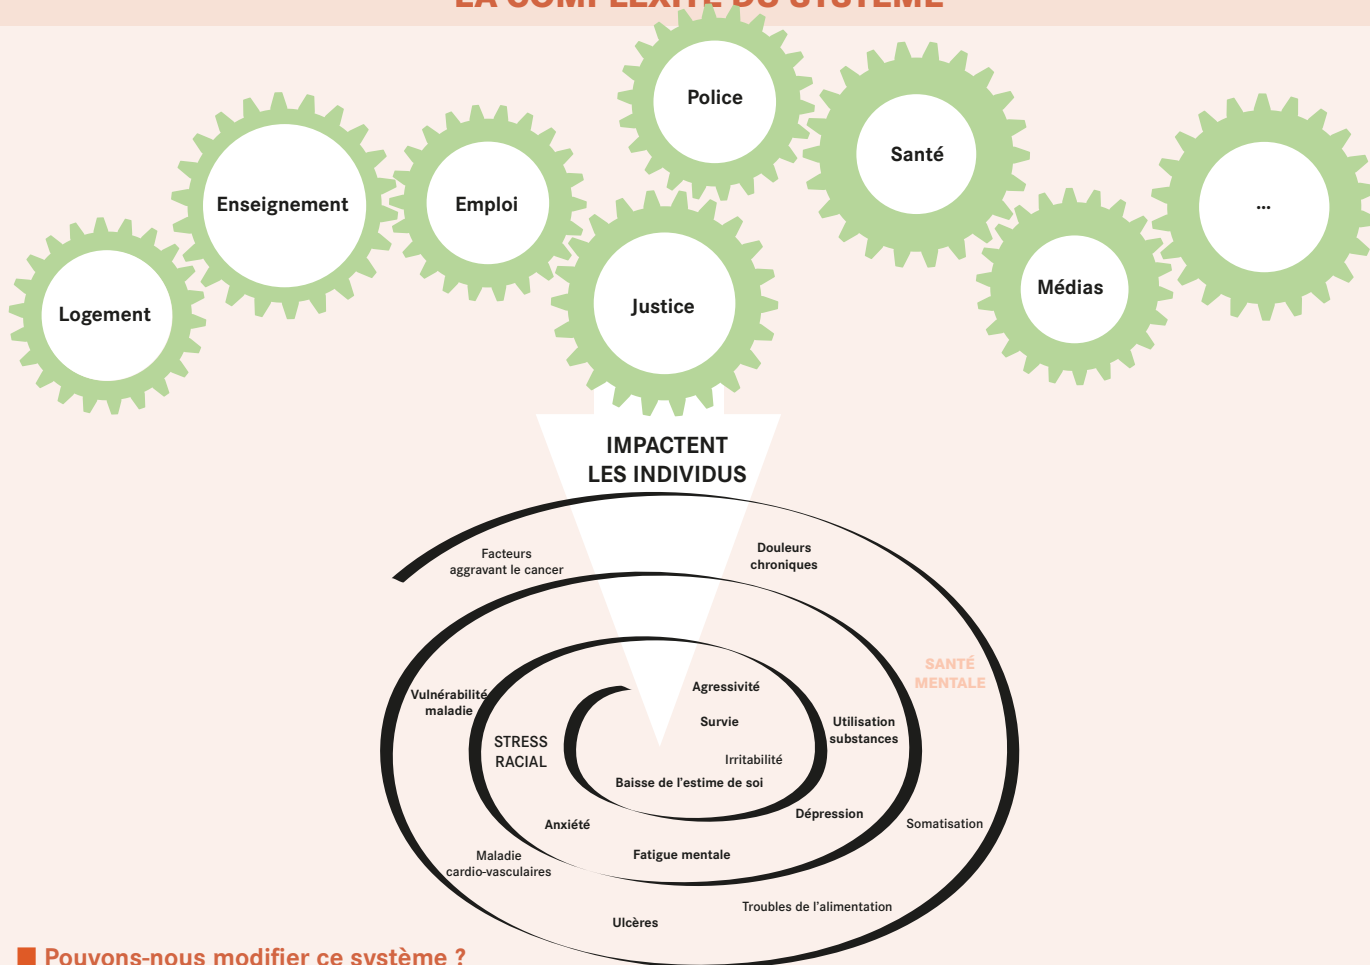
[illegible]

Police

Santé

Enseignement

Emploi

...

Logement

Justice

Médias

IMPACTENT LES INDIVIDUS

Facteurs aggravant le cancer

Douleurs chroniques

SANTÉ MENTALE

Vulnérabilité maladie

Agressivité

Survie

Utilisation substances

STRESS RACIAL

Irritabilité

Baisse de l'estime de soi

Dépression

Somatisation

Anxiété

Fatigue mentale

Maladie cardio-vasculaires

Troubles de l'alimentation

Ulcères

Pouvons-nous modifier ce système ?